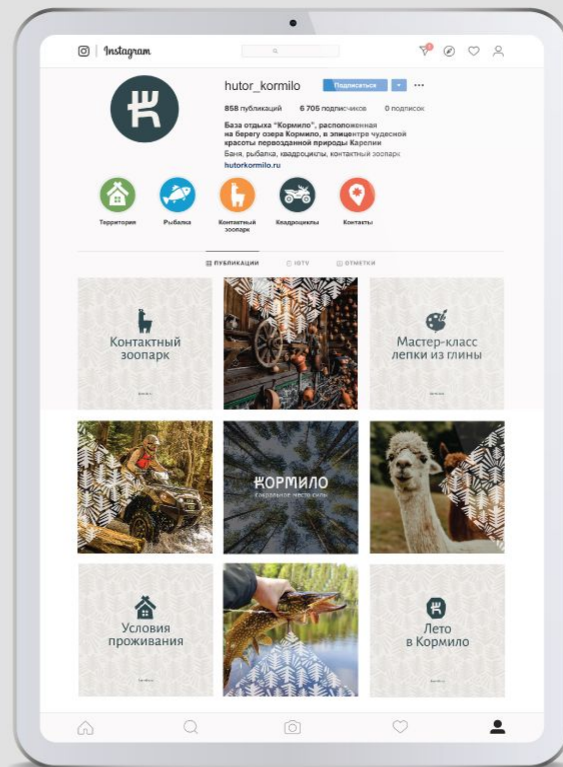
Instagram

hutor_kormilo Подписаться

858 публикаций 6 705 подписчиков 0 подписок

База отдыха "Кормило", расположенная на берегу озера Кормило, в эпицентре чудесной красоты первозданной природы Карелии
Баня, рыбалка, квадроциклы, контактный зоопарк
hutorkormilo.ru

Территория Рыбалка Контактный зоопарк Квадроциклы Контакты

ПУБЛИКАЦИИ IGTV ОТМЕТКИ

Контактный зоопарк

Мастер-класс лепки из глины

КОРМИЛО
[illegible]

Условия проживания

Лето в Кормило